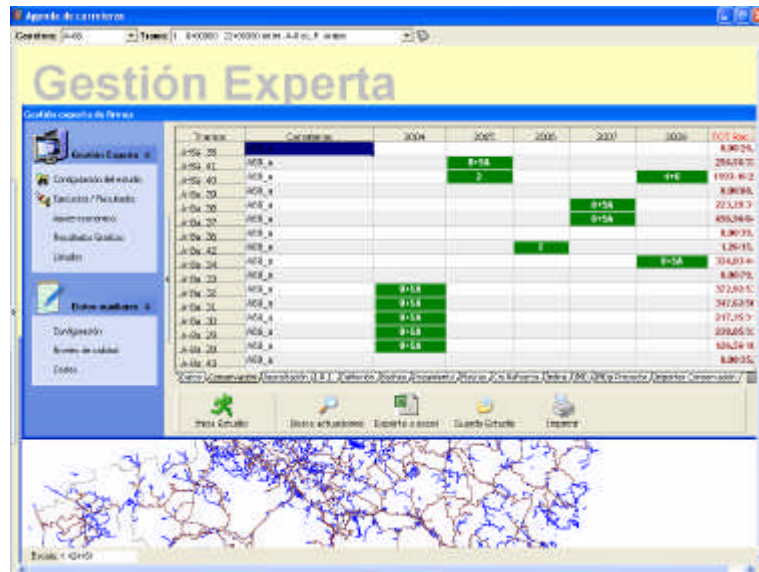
Agenda de carreteras

Carretera: A-66 Tramo: 1 - 0+000 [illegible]

Gestión Experta

Gestión experta de firmes

Gestión Experta

Configuración del estudio

Ejecución / Resultados

Ajuste económico

Resultado Gráfico

Listados

Datos auxiliares

Configuración

Niveles de calidad

Costes

| Tramos | Carreteras | 2004 | 2005 | 2006 | 2007 | 2008 | Coste |
|---|---|---|---|---|---|---|---|
| A-66 38 | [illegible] | | | | | | 0,00 |
| A-66 41 | N30_a | | 8+5A | | | | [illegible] |
| A-66 40 | N30_a | | 2 | | | 4+6 | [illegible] |
| A-0a 39 | N30_a | | | | | | 0,00 |
| A-0a 38 | N30_a | | | | 8+5A | | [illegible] |
| A-0a 37 | N30_a | | | | 8+5A | | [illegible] |
| A-0a 36 | N30_a | | | | | | 0,00 |
| A-0a 42 | N30_a | | | 2 | | | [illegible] |
| A-0a 34 | N30_a | | | | | 8+5A | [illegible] |
| A-0a 33 | N30_a | | | | | | 0,00 |
| A-0a 32 | N30_a | 8+5A | | | | | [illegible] |
| A-0a 31 | N30_a | 8+5A | | | | | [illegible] |
| A-0a 30 | N30_a | 8+5A | | | | | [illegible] |
| A-0a 29 | N30_a | 8+5A | | | | | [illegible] |
| A-0a 28 | N30_a | 8+5A | | | | | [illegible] |
| A-0a 43 | N30_a | | | | | | 0,00 |

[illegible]

Inicio Estudio

Inicio actuaciones

Exportar a excel

Guardar Estudio

Imprimir

Escala: 1:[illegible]